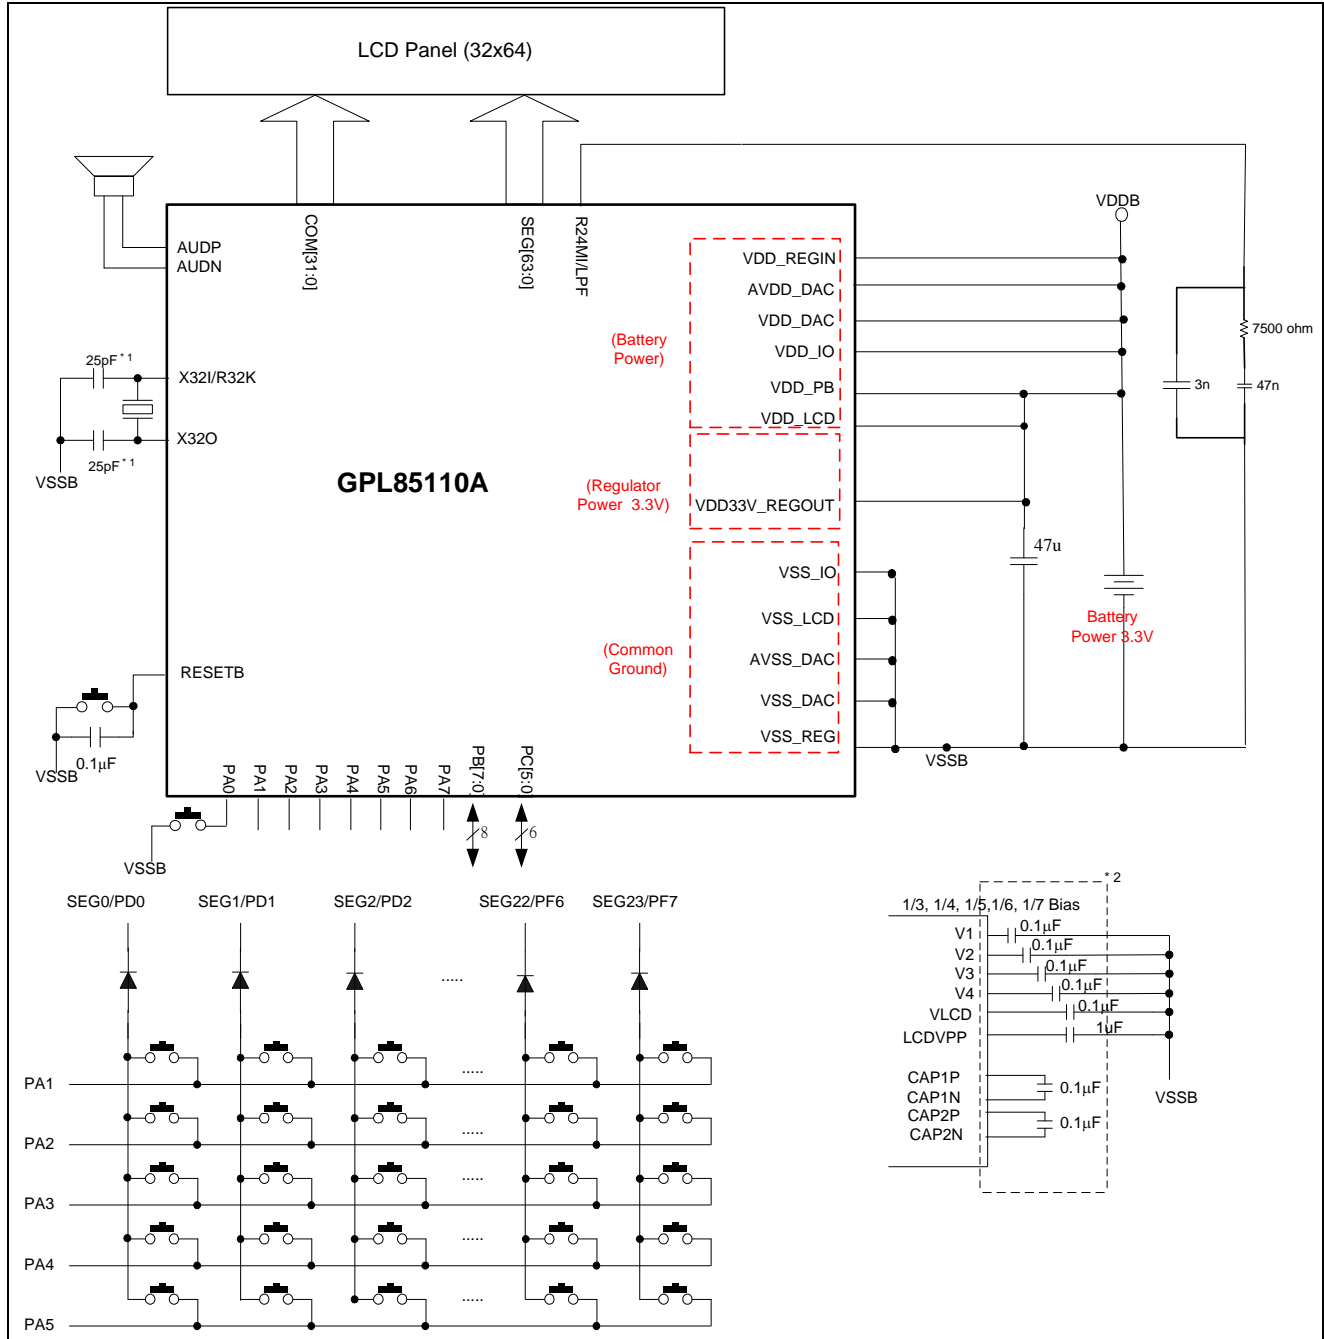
LCD Panel (32x64)

COM[31:0]
SEG[63:0]
R24MI/LPF

VDDB

AUDP
AUDN

VDD_REGIN
AVDD_DAC
VDD_DAC
VDD_IO
VDD_PB
VDD_LCD

(Battery Power)

7500 ohm
3n
47n

25pF$^{*1}$
X32I/R32K
X32O
25pF$^{*1}$
VSSB

GPL85110A

(Regulator Power 3.3V)
VDD33V_REGOUT

47u

VSS_IO
VSS_LCD
AVSS_DAC
VSS_DAC
VSS_REG

(Common Ground)

Battery Power 3.3V

RESETB

VSSB
0.1$\mu$F

VSSB

PA0
PA1
PA2
PA3
PA4
PA5
PA6
PA7
PB[7:0]
PC[5:0]
8
6

VSSB

SEG0/PD0
SEG1/PD1
SEG2/PD2
.....
SEG22/PF6
SEG23/PF7

PA1
PA2
PA3
PA4
PA5
.....
.....
.....
.....
.....

*2
1/3, 1/4, 1/5,1/6, 1/7 Bias
V1
V2
V3
V4
VLCD
LCDVPP
0.1$\mu$F
0.1$\mu$F
0.1$\mu$F
0.1$\mu$F
0.1$\mu$F
1uF
VSSB
CAP1P
CAP1N
CAP2P
CAP2N
0.1$\mu$F
0.1$\mu$F